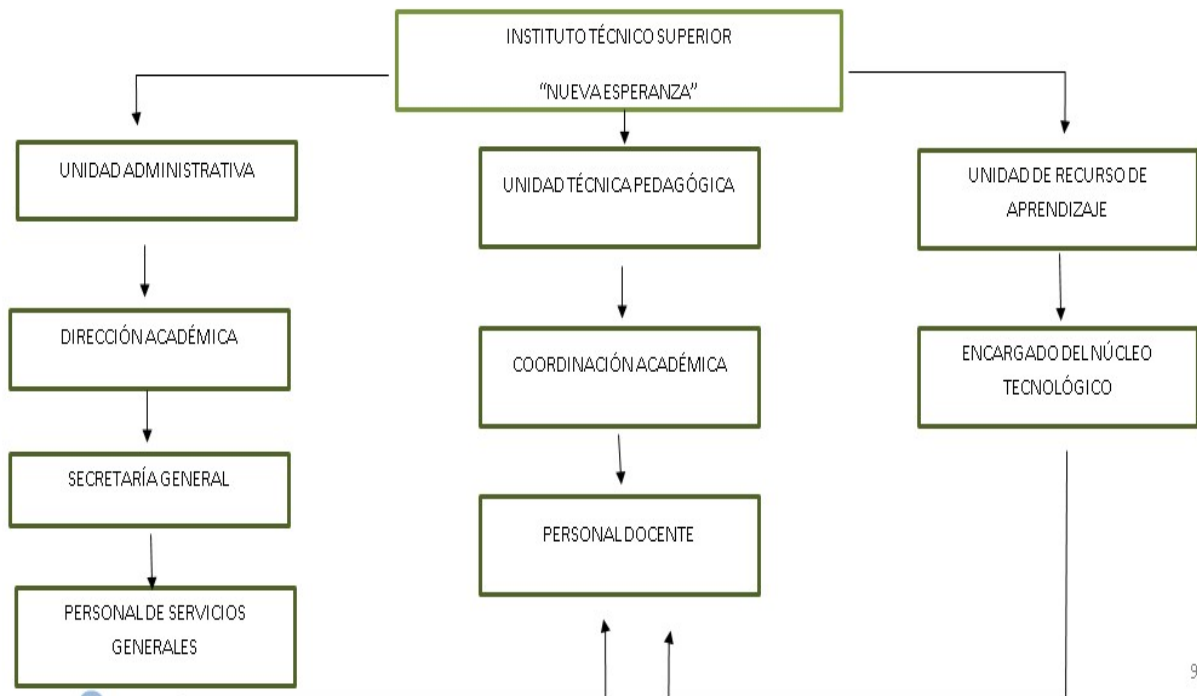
INSTITUTO TÉCNICO SUPERIOR

"NUEVA ESPERANZA"

UNIDAD ADMINISTRATIVA

DIRECCIÓN ACADÉMICA

SECRETARÍA GENERAL

PERSONAL DE SERVICIOS GENERALES

UNIDAD TÉCNICA PEDAGÓGICA

COORDINACIÓN ACADÉMICA

PERSONAL DOCENTE

UNIDAD DE RECURSO DE APRENDIZAJE

ENCARGADO DEL NÚCLEO TECNOLÓGICO

9